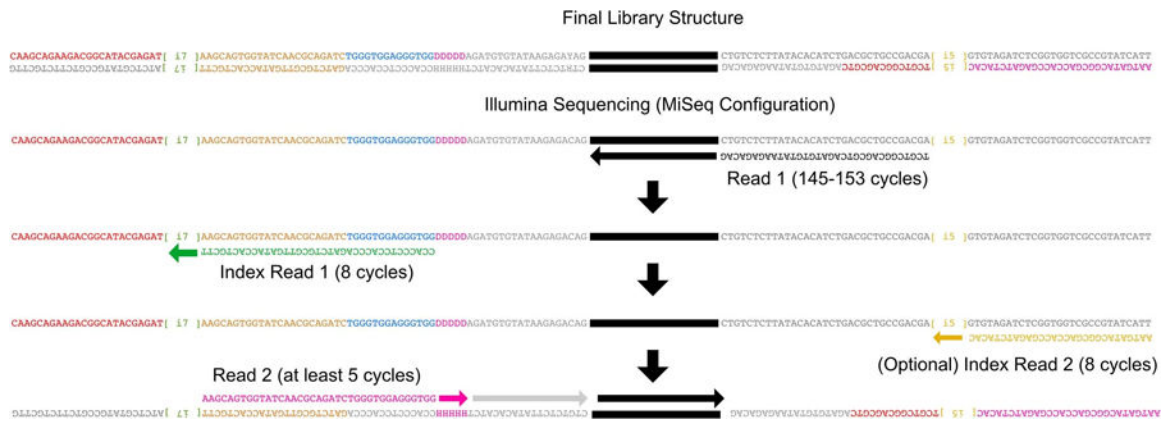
Final Library Structure

CAAGCAGAAGACGGCATACGAGAT[ i7 ]AAGCAGTGGTATCAACGCAGATCTGGGTGGAGGGTGGDDDDDAGATGTGTATAAGAGACAG CTGTCTCTTATACACATCTGACGCTGCCGACGA[ i5 ]GTGTAGATCTCGGTGGTCGCCGTATCATT

Illumina Sequencing (MiSeq Configuration)

CAAGCAGAAGACGGCATACGAGAT[ i7 ]AAGCAGTGGTATCAACGCAGATCTGGGTGGAGGGTGGDDDDDAGATGTGTATAAGAGACAG CTGTCTCTTATACACATCTGACGCTGCCGACGA[ i5 ]GTGTAGATCTCGGTGGTCGCCGTATCATT

Read 1 (145-153 cycles)

CAAGCAGAAGACGGCATACGAGAT[ i7 ]AAGCAGTGGTATCAACGCAGATCTGGGTGGAGGGTGGDDDDDAGATGTGTATAAGAGACAG CTGTCTCTTATACACATCTGACGCTGCCGACGA[ i5 ]GTGTAGATCTCGGTGGTCGCCGTATCATT

Index Read 1 (8 cycles)

CAAGCAGAAGACGGCATACGAGAT[ i7 ]AAGCAGTGGTATCAACGCAGATCTGGGTGGAGGGTGGDDDDDAGATGTGTATAAGAGACAG CTGTCTCTTATACACATCTGACGCTGCCGACGA[ i5 ]GTGTAGATCTCGGTGGTCGCCGTATCATT

Read 2 (at least 5 cycles)

AAGCAGTGGTATCAACGCAGATCTGGGTGGAGGGTGG

(Optional) Index Read 2 (8 cycles)